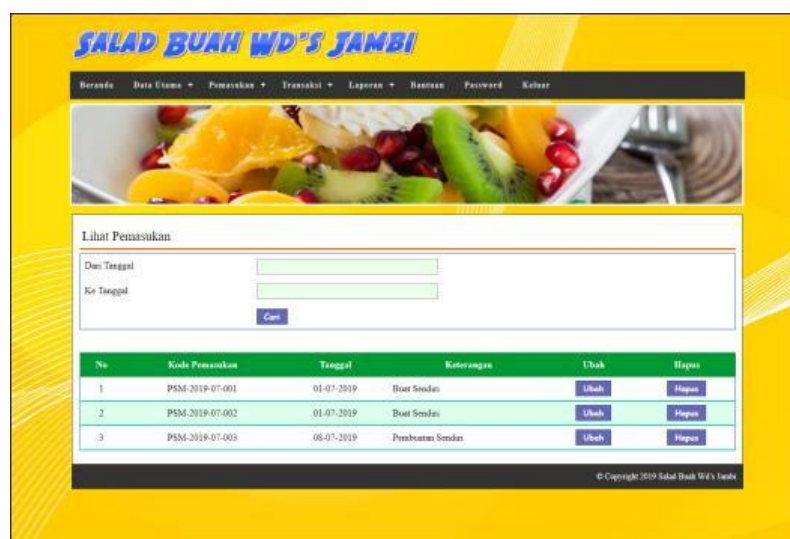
SALAD BUAH WD'S JAMBI

Beranda Data Utama ▾ Pemasukan ▾ Transaksi ▾ Laporan ▾ Bantuan Password Keluar

Lihat Pemasukan

Dari Tanggal

Ke Tanggal

Cari

| No | Kode Pemasukan | Tanggal | Keterangan | Ubah | Hapus |
|---|---|---|---|---|---|
| 1 | PSM-2019-07-001 | 01-07-2019 | Buat Sendiri | Ubah | Hapus |
| 2 | PSM-2019-07-002 | 01-07-2019 | Buat Sendiri | Ubah | Hapus |
| 3 | PSM-2019-07-003 | 08-07-2019 | Pembuatan Sendiri | Ubah | Hapus |

© Copyright 2019 Salad Buah Wd's Jambi